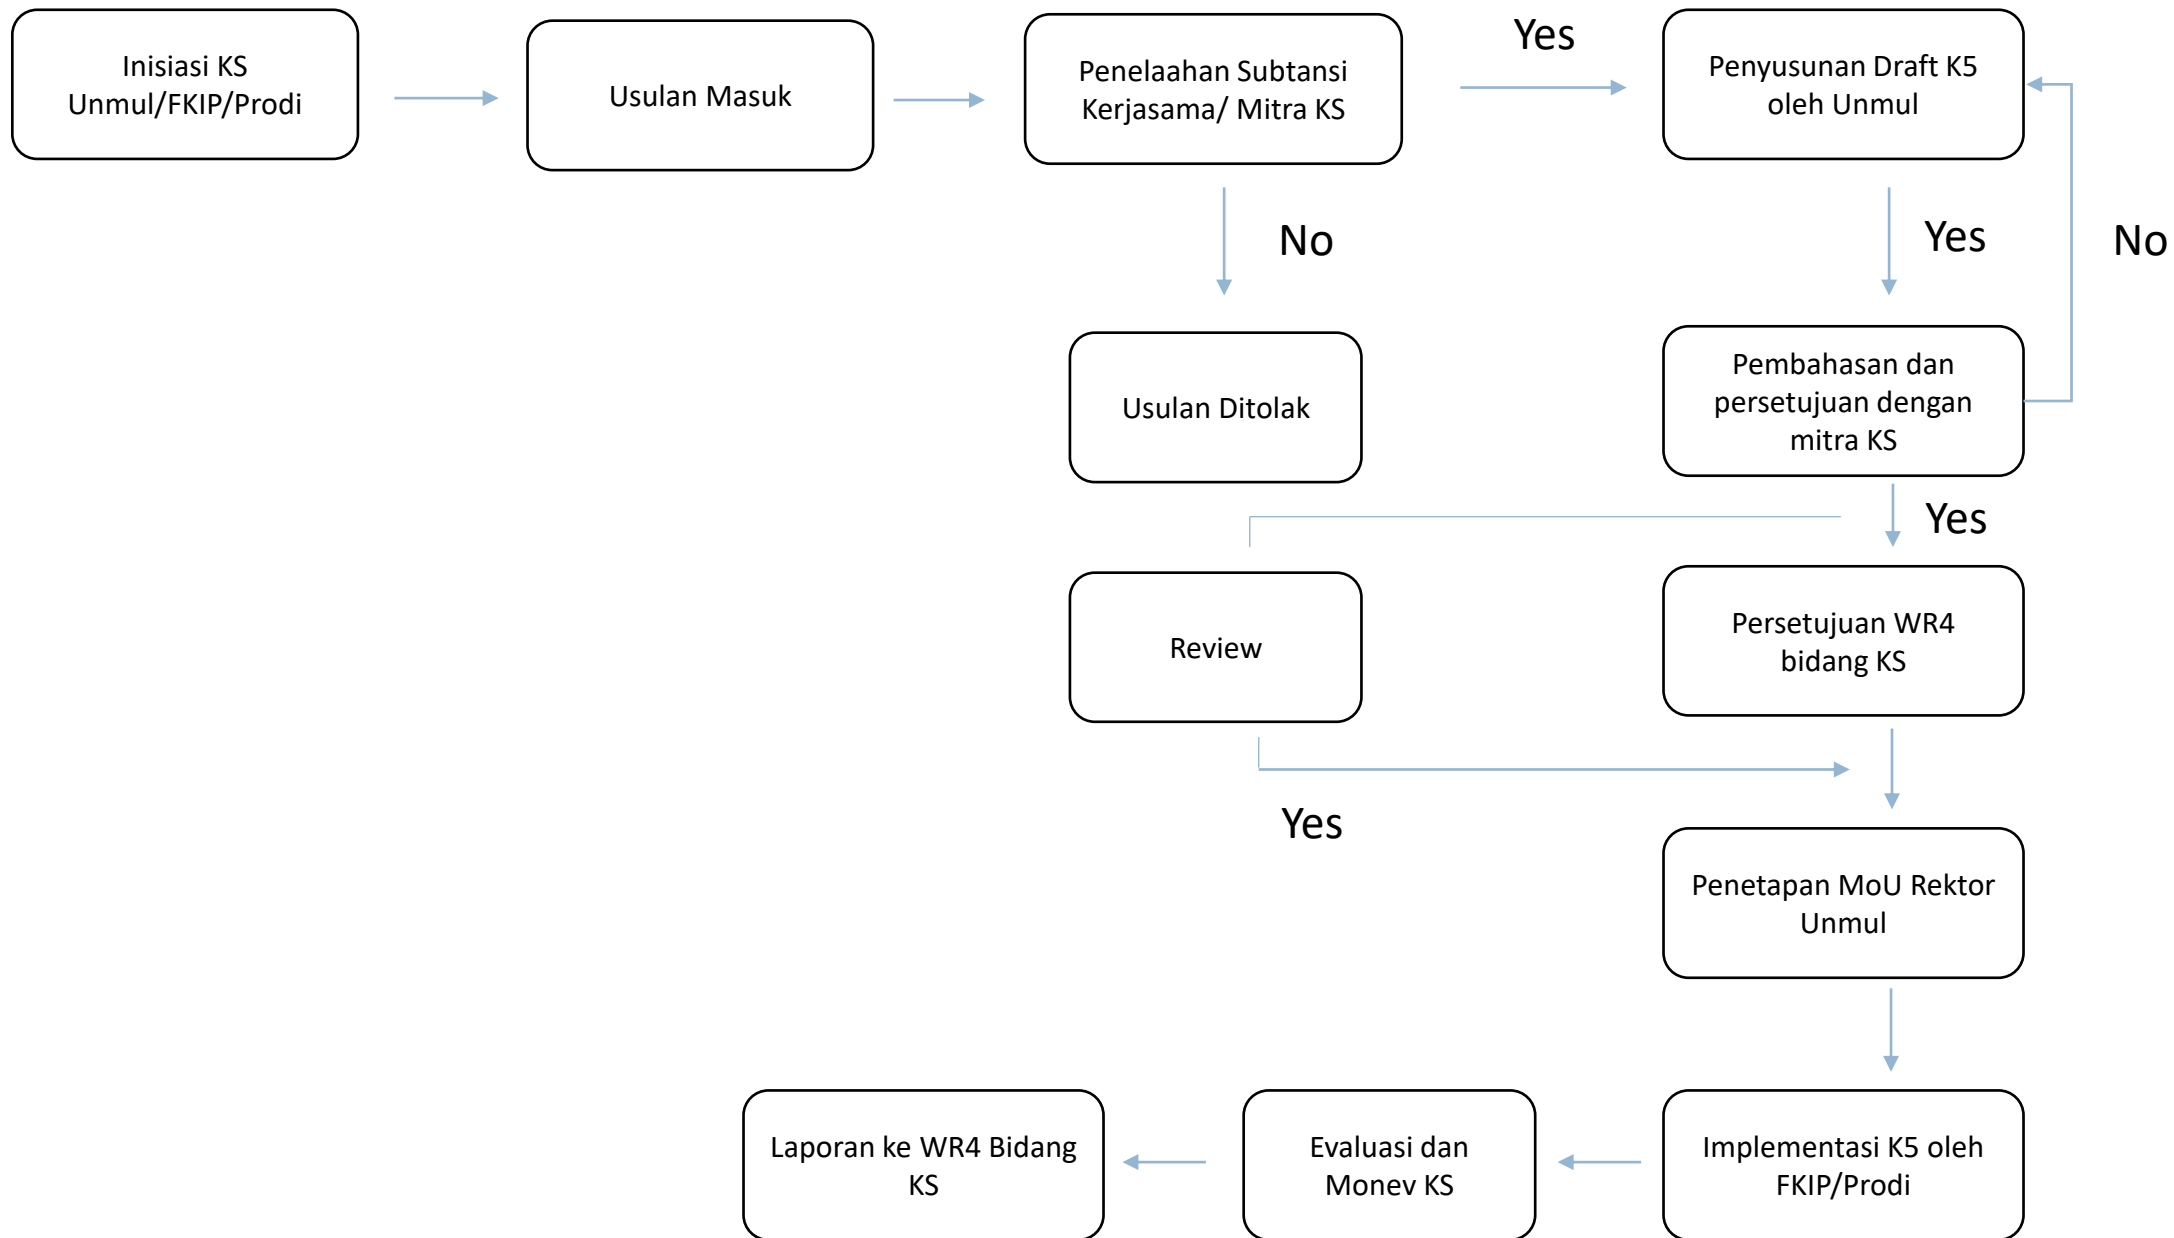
Inisiasi KS Unmul/FKIP/Prodi

Usulan Masuk

Penelaahan Subtansi Kerjasama/ Mitra KS

Yes

Penyusunan Draft K5 oleh Unmul

No

Usulan Ditolak

Yes

No

Pembahasan dan persetujuan dengan mitra KS

Yes

Review

Persetujuan WR4 bidang KS

Yes

Penetapan MoU Rektor Unmul

Laporan ke WR4 Bidang KS

Evaluasi dan Monev KS

Implementasi K5 oleh FKIP/Prodi